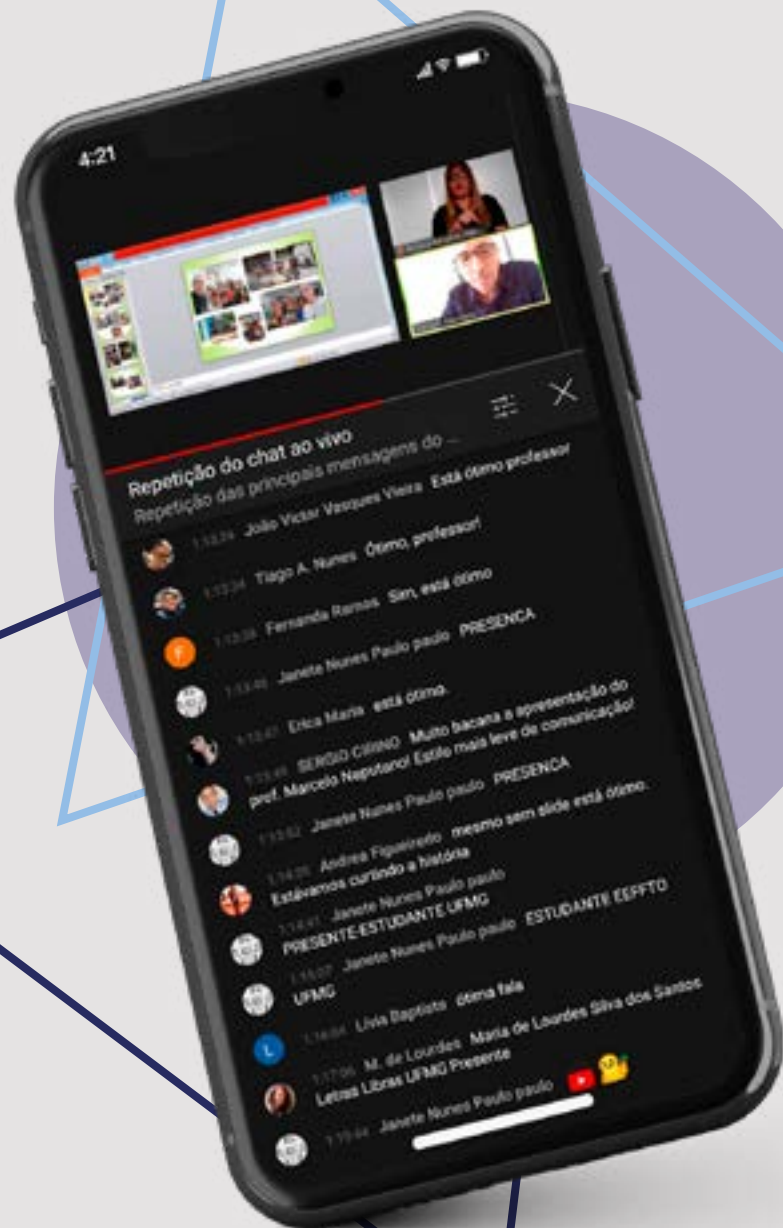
4:21

Repetição do chat ao vivo
Repetição das principais mensagens do ...

1:13:24 João Victor Vasques Vieira Está ótimo professor

1:13:34 Tiago A. Nunes Ótimo, professor!

1:13:38 Fernanda Ramos Sim, está ótimo

1:13:45 Janete Nunes Paulo paulo PRESENCA

1:13:47 Erica Maria está ótimo.

1:13:48 SERGIO CIRINO Muito bacana a apresentação do prof. Marcelo Neputano! Estilo mais leve de comunicação!

1:13:52 Janete Nunes Paulo paulo PRESENCA

1:14:26 Andrea Figueiredo mesmo sem slide está ótimo. Estávamos curtindo a história

1:14:41 Janete Nunes Paulo paulo PRESENTE ESTUDANTE UFMG

1:15:07 Janete Nunes Paulo paulo ESTUDANTE EEFFTO UFMG

1:16:04 Livia Baptista ótima fala

1:17:06 M. de Lourdes Maria de Lourdes Silva dos Santos Letras Libras UFMG Presente

1:19:44 Janete Nunes Paulo paulo